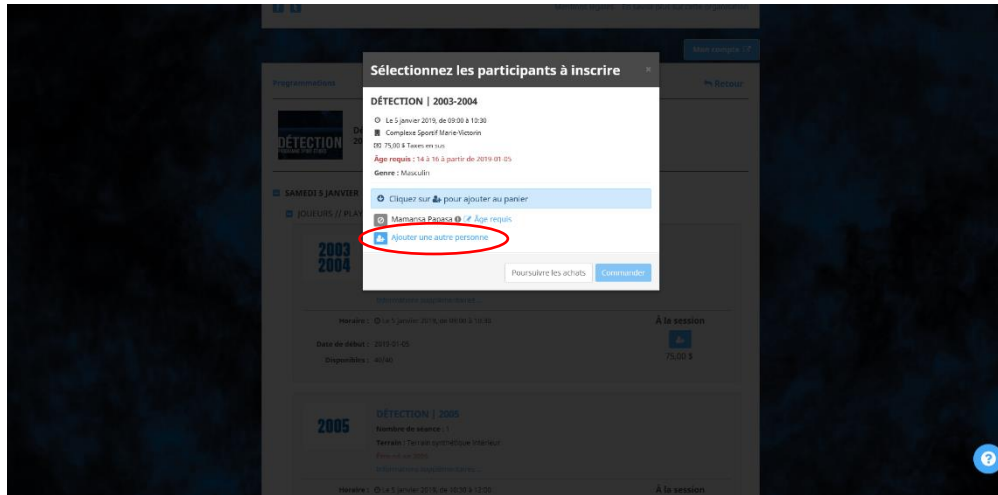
Sélectionnez les participants à inscrire

×

DÉTECTION | 2003-2004

Le 5 janvier 2019, de 09:00 à 10:30

Complexe Sportif Marie-Victorin

75,00 $ Taxes en sus

Âge requis : 14 à 16 à partir de 2019-01-05

Genre : Masculin

Cliquez sur pour ajouter au panier

Mamansa Papasa Âge requis

Ajouter une autre personne

Poursuivre les achats

Commander

Programmations

Retour

SAMEDI 5 JANVIER

JOUEURS // PLA

DÉTECTION

2003 2004

Horaire : Le 5 janvier 2019, de 09:00 à 10:30

Date de début : 2019-01-05

Disponibles : 40/40

À la session

75,00 $

DÉTECTION | 2005

2005

Nombre de séance : 1

Terrain : Terrain synthétique intérieur

Horaire : Le 5 janvier 2019, de 10:30 à 12:00

À la session